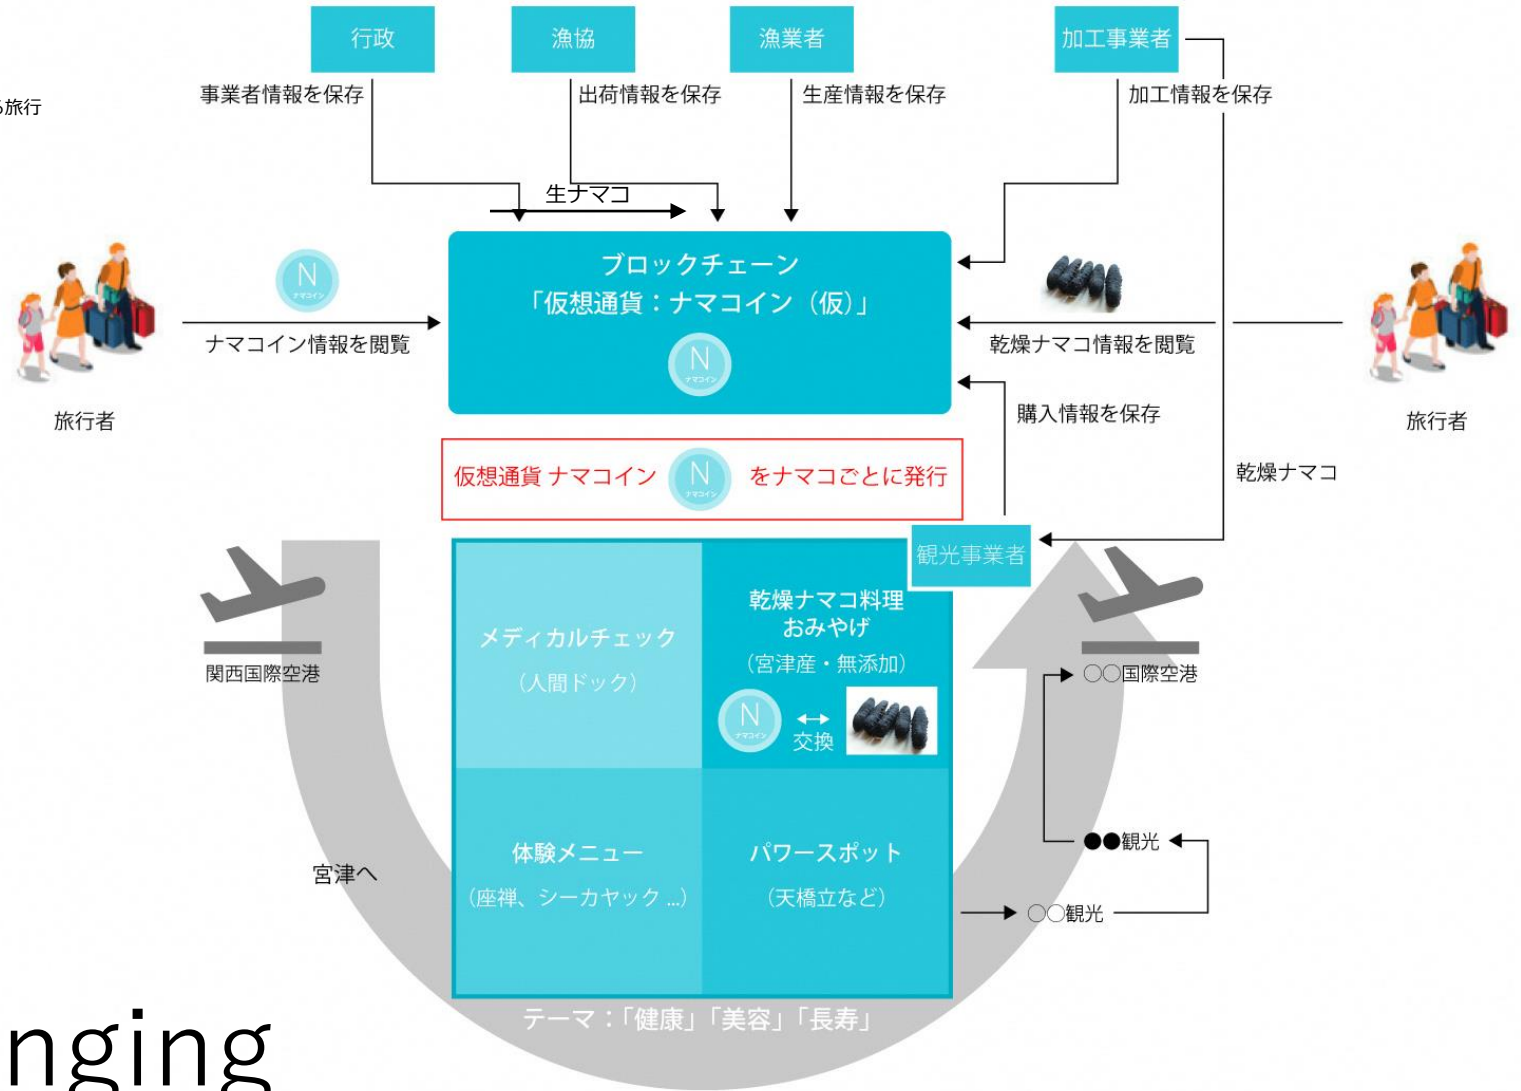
行政
漁協
漁業者
加工事業者
事業者情報を保存
出荷情報を保存
生産情報を保存
加工情報を保存
生ナマコ
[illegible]旅行
ブロックチェーン
「仮想通貨：ナマコイン（仮）」
N
ナマコイン
N
ナマコイン
ナマコイン情報を閲覧
乾燥ナマコ情報を閲覧
旅行者
旅行者
購入情報を保存
仮想通貨 ナマコイン N ナマコイン をナマコごとに発行
乾燥ナマコ
観光事業者
メディカルチェック
（人間ドック）
乾燥ナマコ料理
おみやげ
（宮津産・無添加）
N
ナマコイン
交換
関西国際空港
〇〇国際空港
体験メニュー
（座禅、シーカヤック ...）
パワースポット
（天橋立など）
●●観光
〇〇観光
宮津へ
テーマ：「健康」「美容」「長寿」
nging